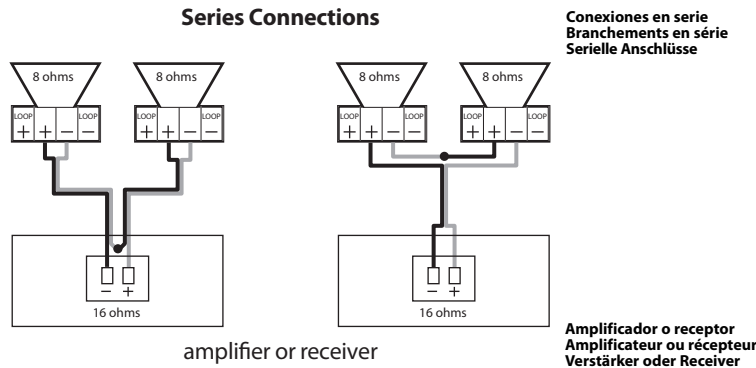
Series Connections

Conexiones en serie
Branchements en série
Serielle Anschlüsse

8 ohms
8 ohms
LOOP + + − − LOOP
LOOP + + − − LOOP
− +
16 ohms

8 ohms
8 ohms
LOOP + + − − LOOP
LOOP + + − − LOOP
− +
16 ohms

amplifier or receiver

Amplificador o receptor
Amplificateur ou récepteur
Verstärker oder Receiver